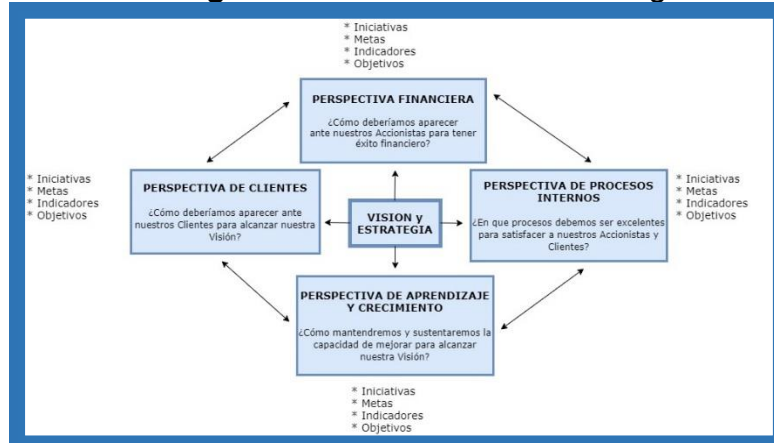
* Iniciativas
* Metas
* Indicadores
* Objetivos

PERSPECTIVA FINANCIERA

¿Cómo deberíamos aparecer ante nuestros Accionistas para tener éxito financiero?

* Iniciativas
* Metas
* Indicadores
* Objetivos

PERSPECTIVA DE CLIENTES

¿Cómo deberíamos aparecer ante nuestros Clientes para alcanzar nuestra Visión?

VISION y ESTRATEGIA

PERSPECTIVA DE PROCESOS INTERNOS

¿En que procesos debemos ser excelentes para satisfacer a nuestros Accionistas y Clientes?

* Iniciativas
* Metas
* Indicadores
* Objetivos

PERSPECTIVA DE APRENDIZAJE Y CRECIMIENTO

¿Cómo mantendremos y sustentaremos la capacidad de mejorar para alcanzar nuestra Visión?

* Iniciativas
* Metas
* Indicadores
* Objetivos